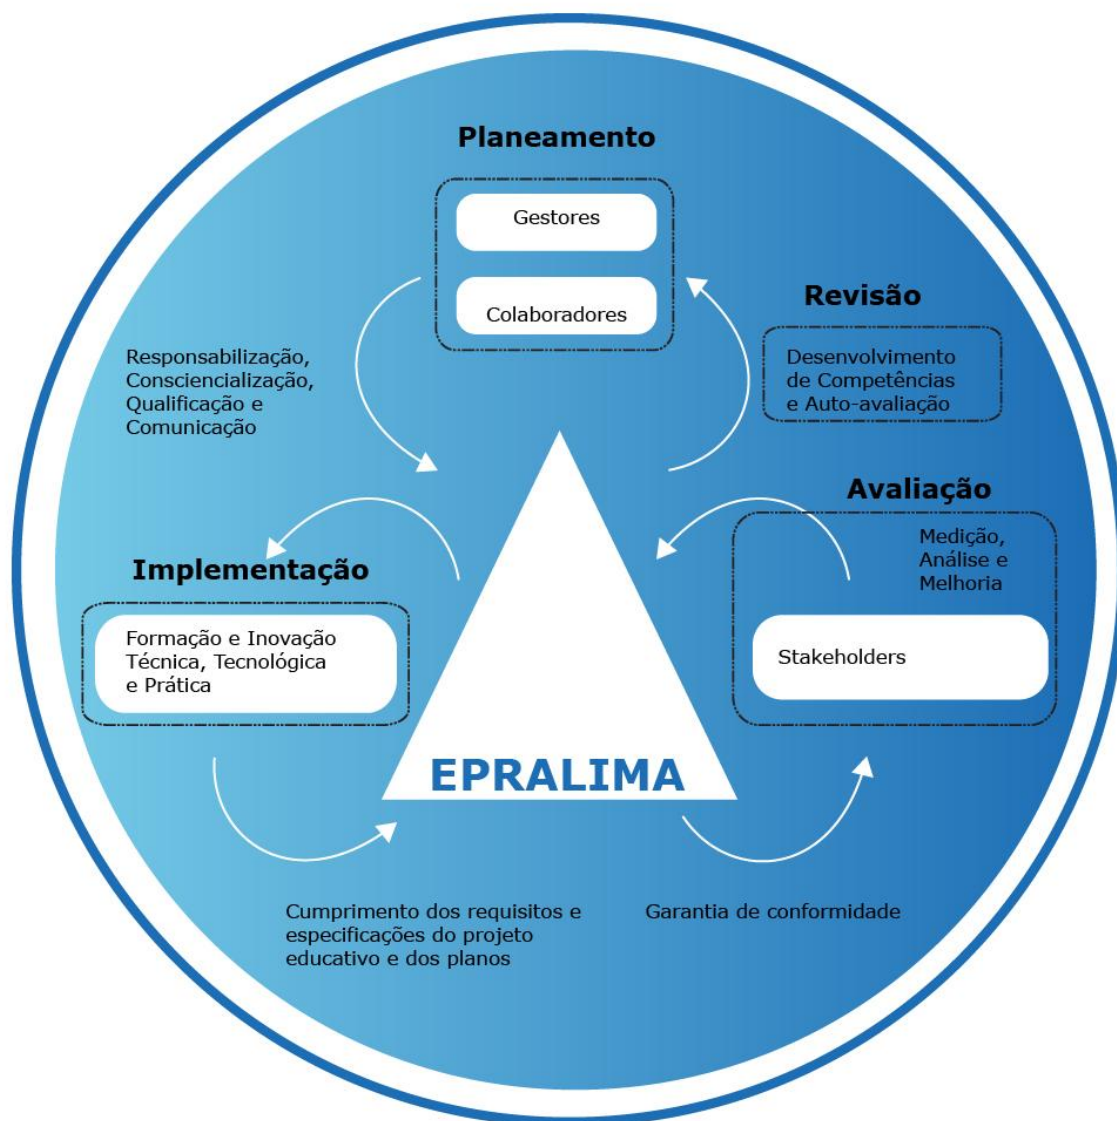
Planeamento

Gestores

Colaboradores

Revisão

Desenvolvimento de Competências e Auto-avaliação

Responsabilização, Consciencialização, Qualificação e Comunicação

Avaliação

Medição, Análise e Melhoria

Stakeholders

Implementação

Formação e Inovação Técnica, Tecnológica e Prática

EPRALIMA

Cumprimento dos requisitos e especificações do projeto educativo e dos planos

Garantia de conformidade